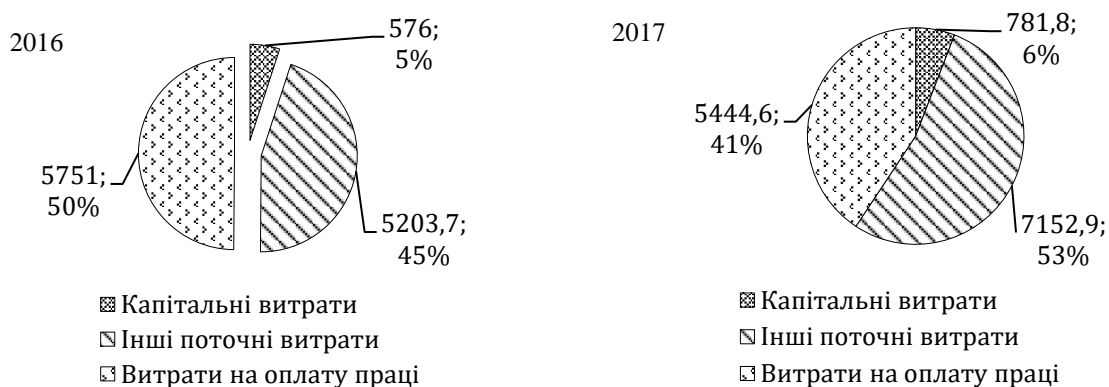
2016

576; 5%

5751; 50%

5203,7; 45%

Капітальні витрати
Інші поточні витрати
Витрати на оплату праці

2017

781,8; 6%

5444,6; 41%

7152,9; 53%

Капітальні витрати
Інші поточні витрати
Витрати на оплату праці